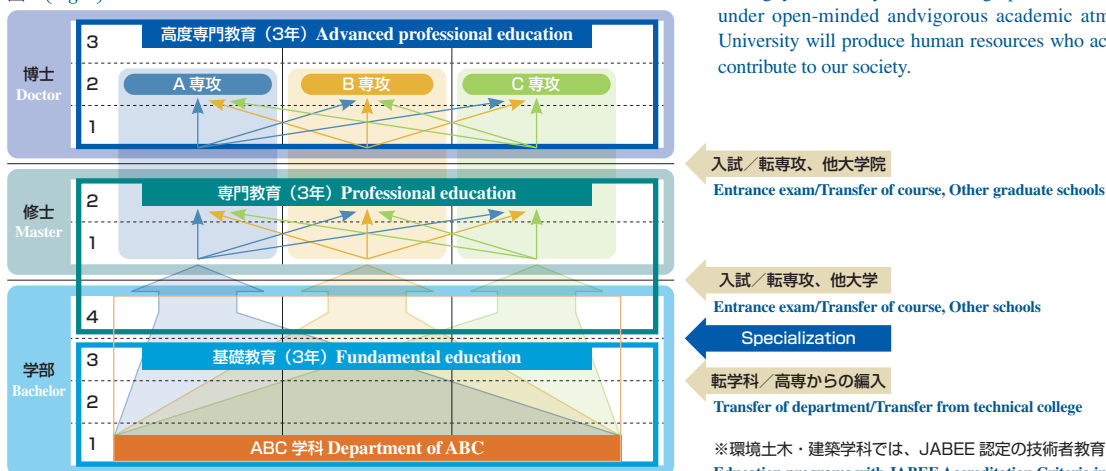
under open-minded andvigorous academic atm
University will produce human resources who ac
contribute to our society.

博士
Doctor

3
2
1

高度専門教育（3年）Advanced professional education

A 専攻
B 専攻
C 専攻

修士
Master

2
1

専門教育（3年）Professional education

学部
Bachelor

4
3
2
1

基礎教育（3年）Fundamental education

ABC 学科 Department of ABC

入試／転専攻、他大学院
Entrance exam/Transfer of course, Other graduate schools

入試／転専攻、他大学
Entrance exam/Transfer of course, Other schools

Specialization

転学科／高専からの編入
Transfer of department/Transfer from technical college

※環境土木・建築学科では、JABEE 認定の技術者教育
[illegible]